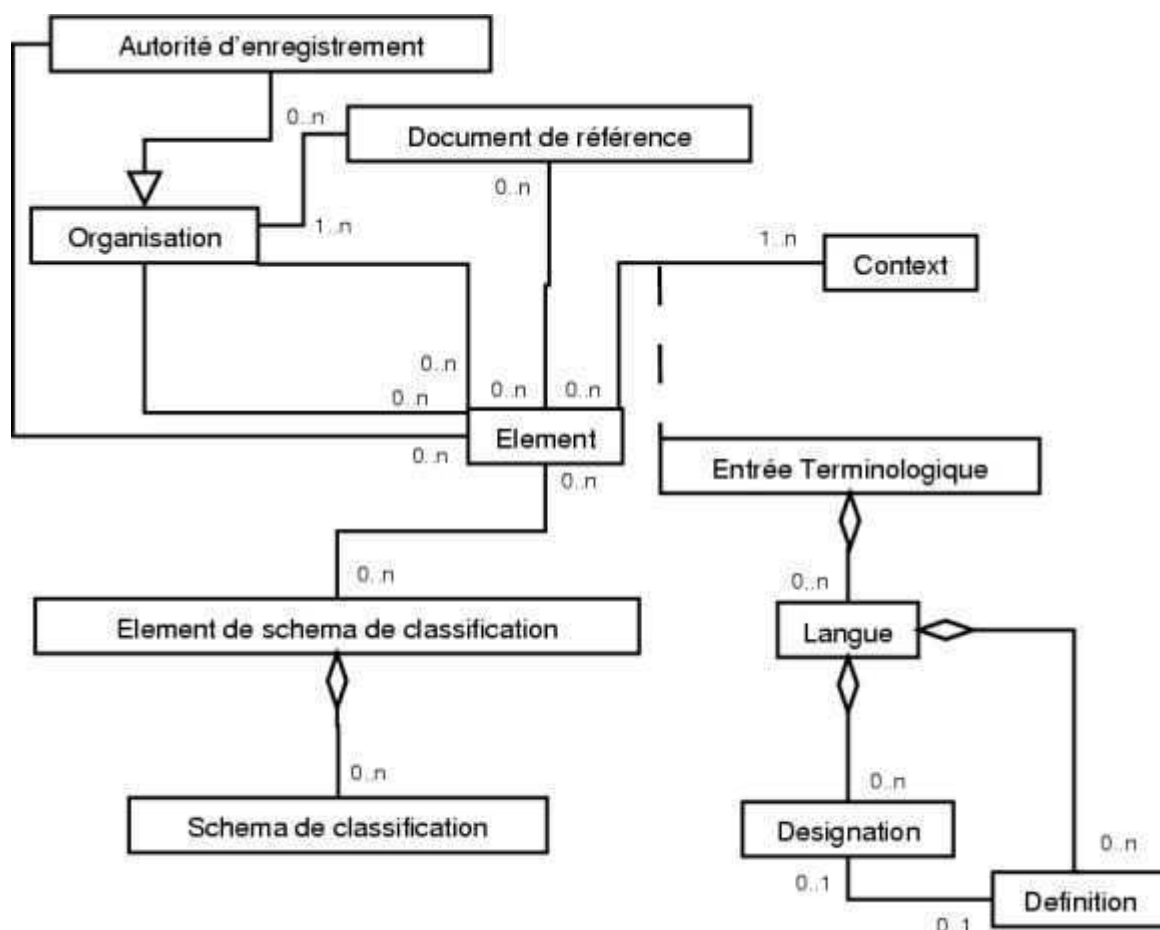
Autorité d'enregistrement

0..n

Document de référence

0..n

Organisation

1..n

1..n

Context

0..n

0..n

0..n

0..n

Element

0..n

0..n

Entrée Terminologique

0..n

Element de schema de classification

0..n

Langue

0..n

Schema de classification

0..n

Designation

0..n

0..1

Definition

0..1